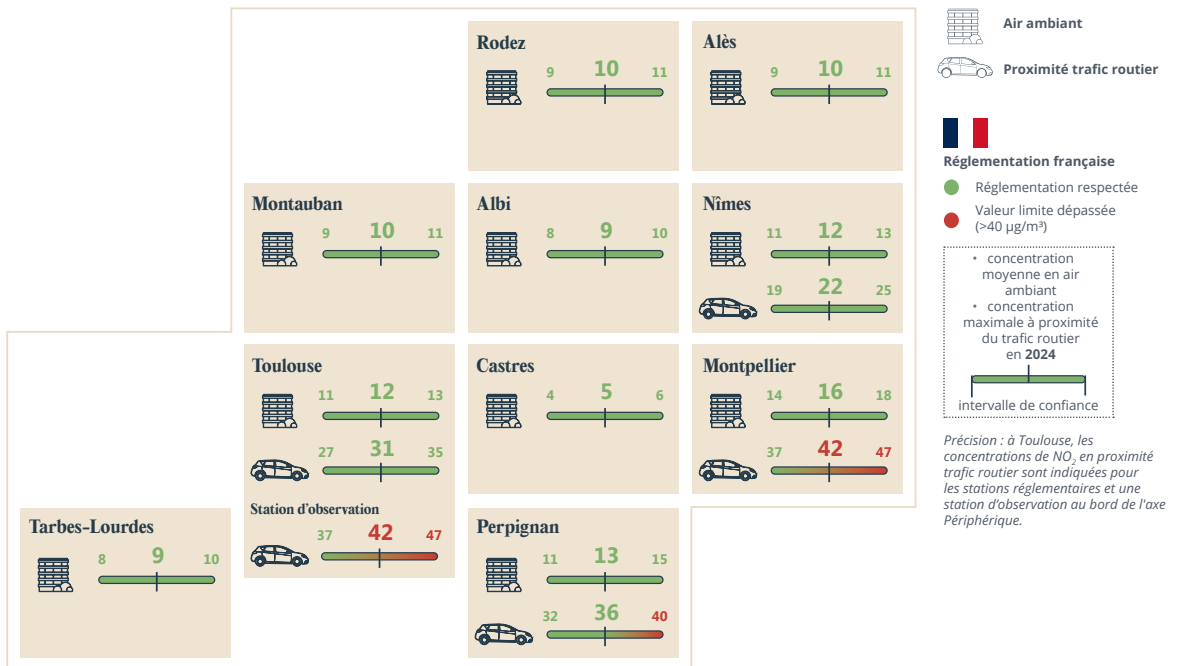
Rodez
9 10 11

Alès
9 10 11

Montauban
9 10 11

Albi
8 9 10

Nîmes
11 12 13
19 22 25

Toulouse
11 12 13
27 31 35
Station d'observation
37 42 47

Castres
4 5 6

Montpellier
14 16 18
37 42 47

Tarbes-Lourdes
8 9 10

Perpignan
11 13 15
32 36 40

Air ambiant
Proximité trafic routier

Réglementation française
Réglementation respectée
Valeur limite dépassée (>40 µg/m³)

• concentration moyenne en air ambiant
• concentration maximale à proximité du trafic routier en **2024**
intervalle de confiance

*Précision : à Toulouse, les concentrations de $NO_2$ en proximité trafic routier sont indiquées pour les stations réglementaires et une station d'observation au bord de l'axe Périphérique.*